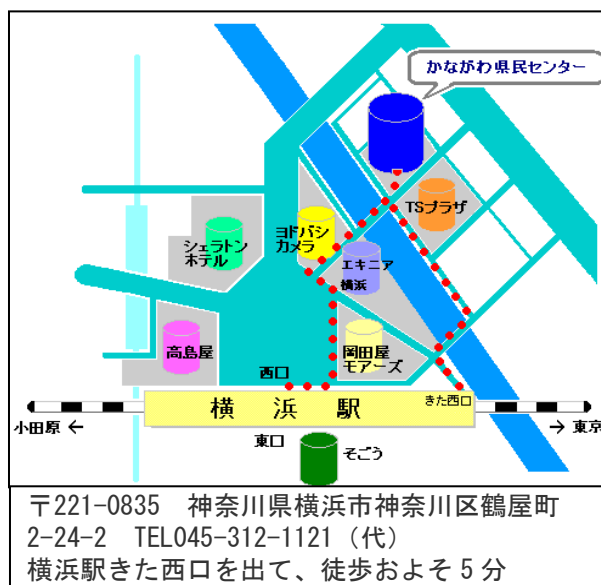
かながわ県民センター

TSプラザ

ヨドバシ
カメラ

シェラトン
ホテル

エキニア
横浜

高島屋

岡田屋
モアーズ

西口

横　浜　駅

きた西口

小田原 ←

→ 東京

東口

そごう

〒221-0835　神奈川県横浜市神奈川区鶴屋町
2-24-2　TEL045-312-1121（代）
横浜駅きた西口を出て、徒歩およそ５分